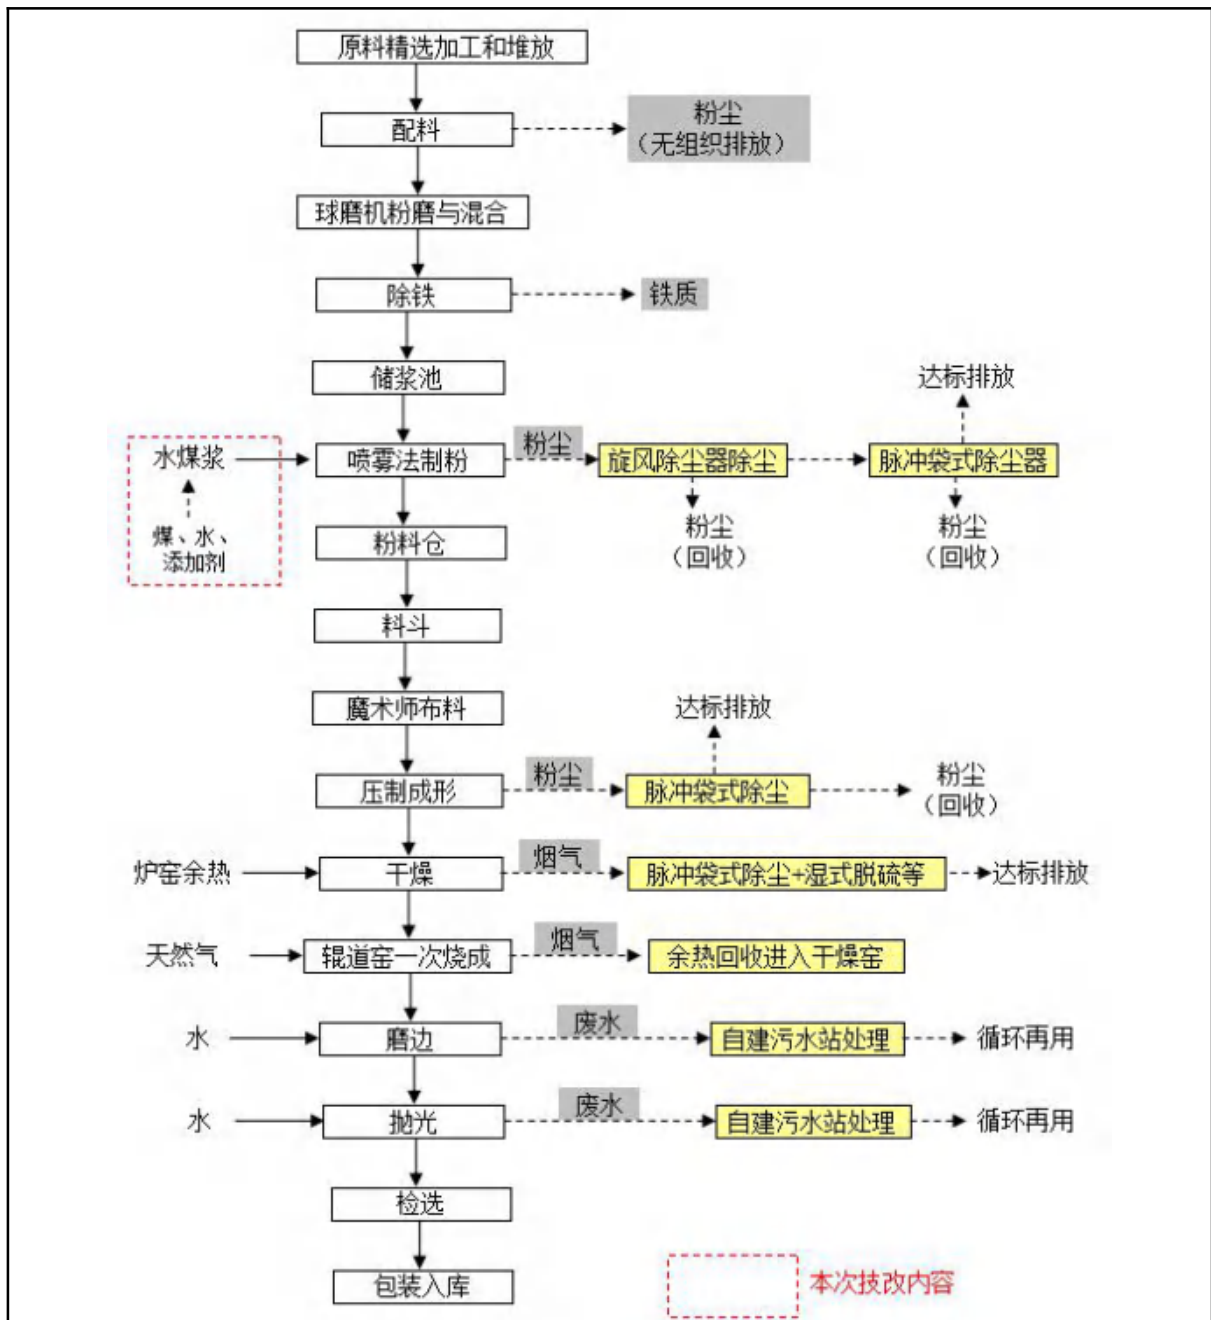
原料精选加工和堆放

配料

粉尘
（无组织排放）

球磨机粉磨与混合

除铁

铁质

储浆池

达标排放

水煤浆

喷雾法制粉

粉尘

旋风除尘器除尘

脉冲袋式除尘器

煤、水、添加剂

粉料仓

粉尘
（回收）

粉尘
（回收）

料斗

魔术师布料

达标排放

压制成形

粉尘

脉冲袋式除尘

粉尘
（回收）

炉窑余热

干燥

烟气

脉冲袋式除尘+湿式脱硫等

达标排放

天然气

辊道窑一次烧成

烟气

余热回收进入干燥窑

水

磨边

废水

自建污水站处理

循环再用

水

抛光

废水

自建污水站处理

循环再用

检选

包装入库

本次技改内容